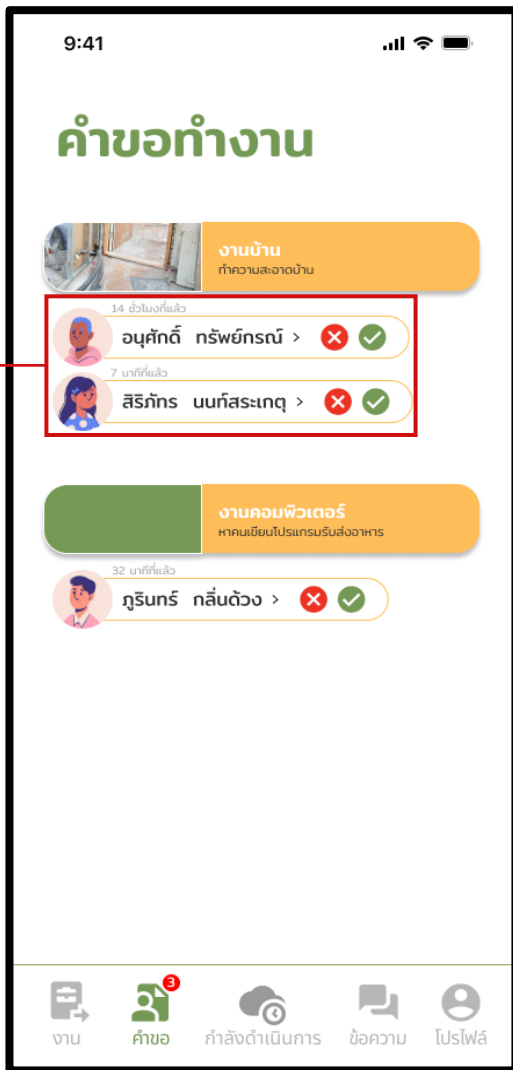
9:41

คำขอทำงาน

งานบ้าน
ทำความสะอาดบ้าน

14 ชั่วโมงที่แล้ว
อนุศักดิ์ ทรัพย์กรณ์ >

7 นาทีที่แล้ว
สิริภัทร นนท์สระเกตุ >

งานคอมพิวเตอร์
หาคนเขียนโปรแกรมรับส่งอาหาร

32 นาทีที่แล้ว
ภูรินทร์ กลิ่นด้วง >

งาน
3
คำขอ
กำลังดำเนินการ
ข้อความ
โปรไฟล์